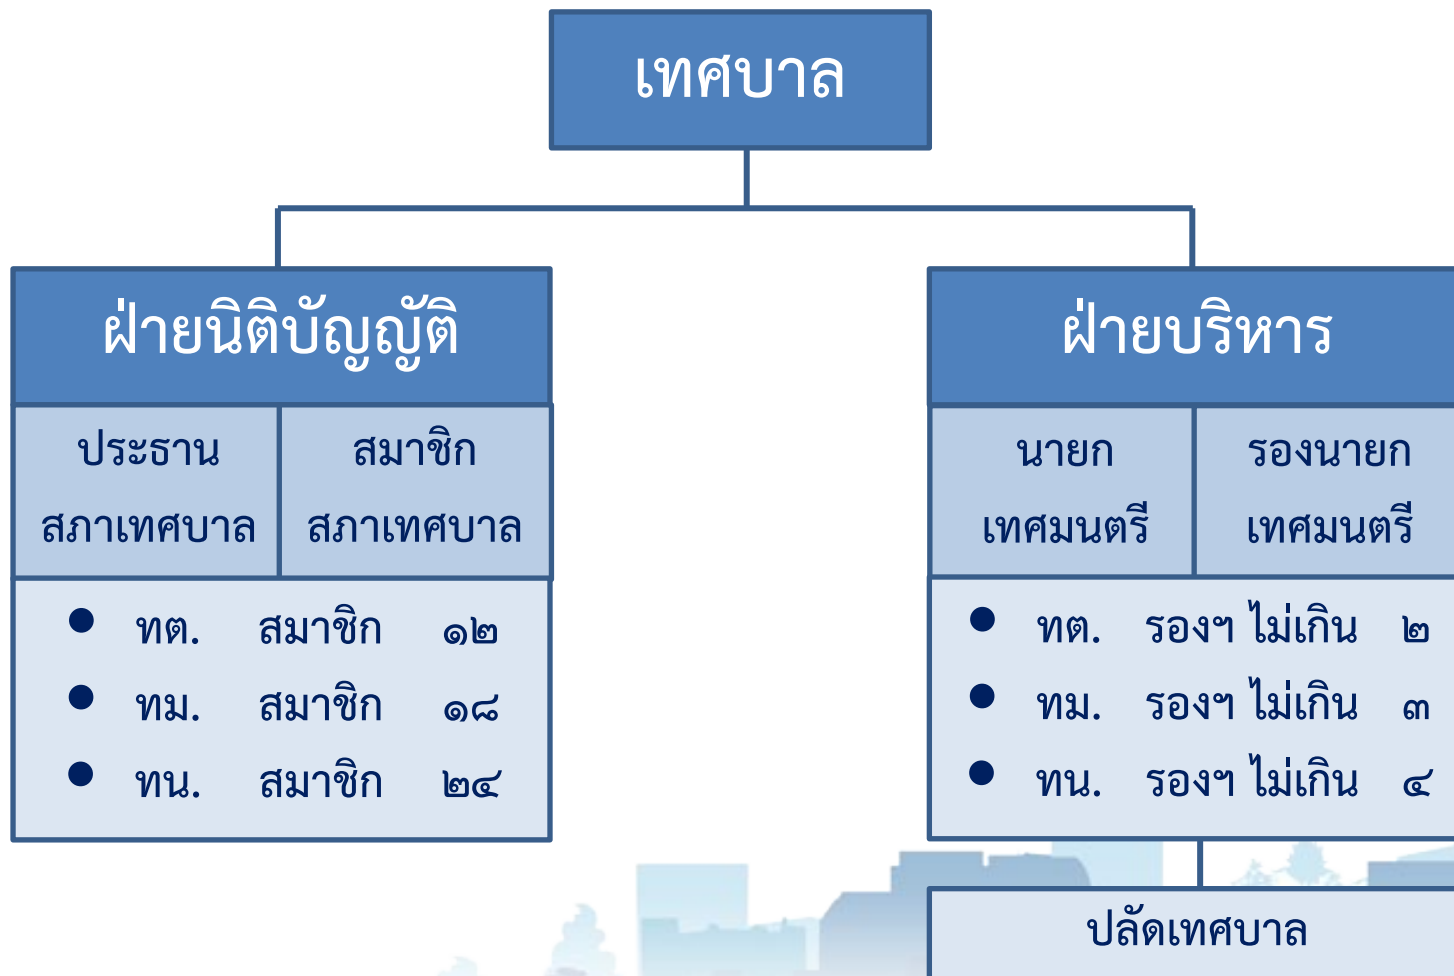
เทศบาล

ฝ่ายนิติบัญญัติ

| ประธานสภาเทศบาล | สมาชิกสภาเทศบาล |
|---|---|

- ทต. สมาชิก ๑๒
- ทม. สมาชิก ๑๘
- ทน. สมาชิก ๒๔

ฝ่ายบริหาร

| นายกเทศมนตรี | รองนายกเทศมนตรี |
|---|---|

- ทต. รองฯ ไม่เกิน ๒
- ทม. รองฯ ไม่เกิน ๓
- ทน. รองฯ ไม่เกิน ๔

ปลัดเทศบาล